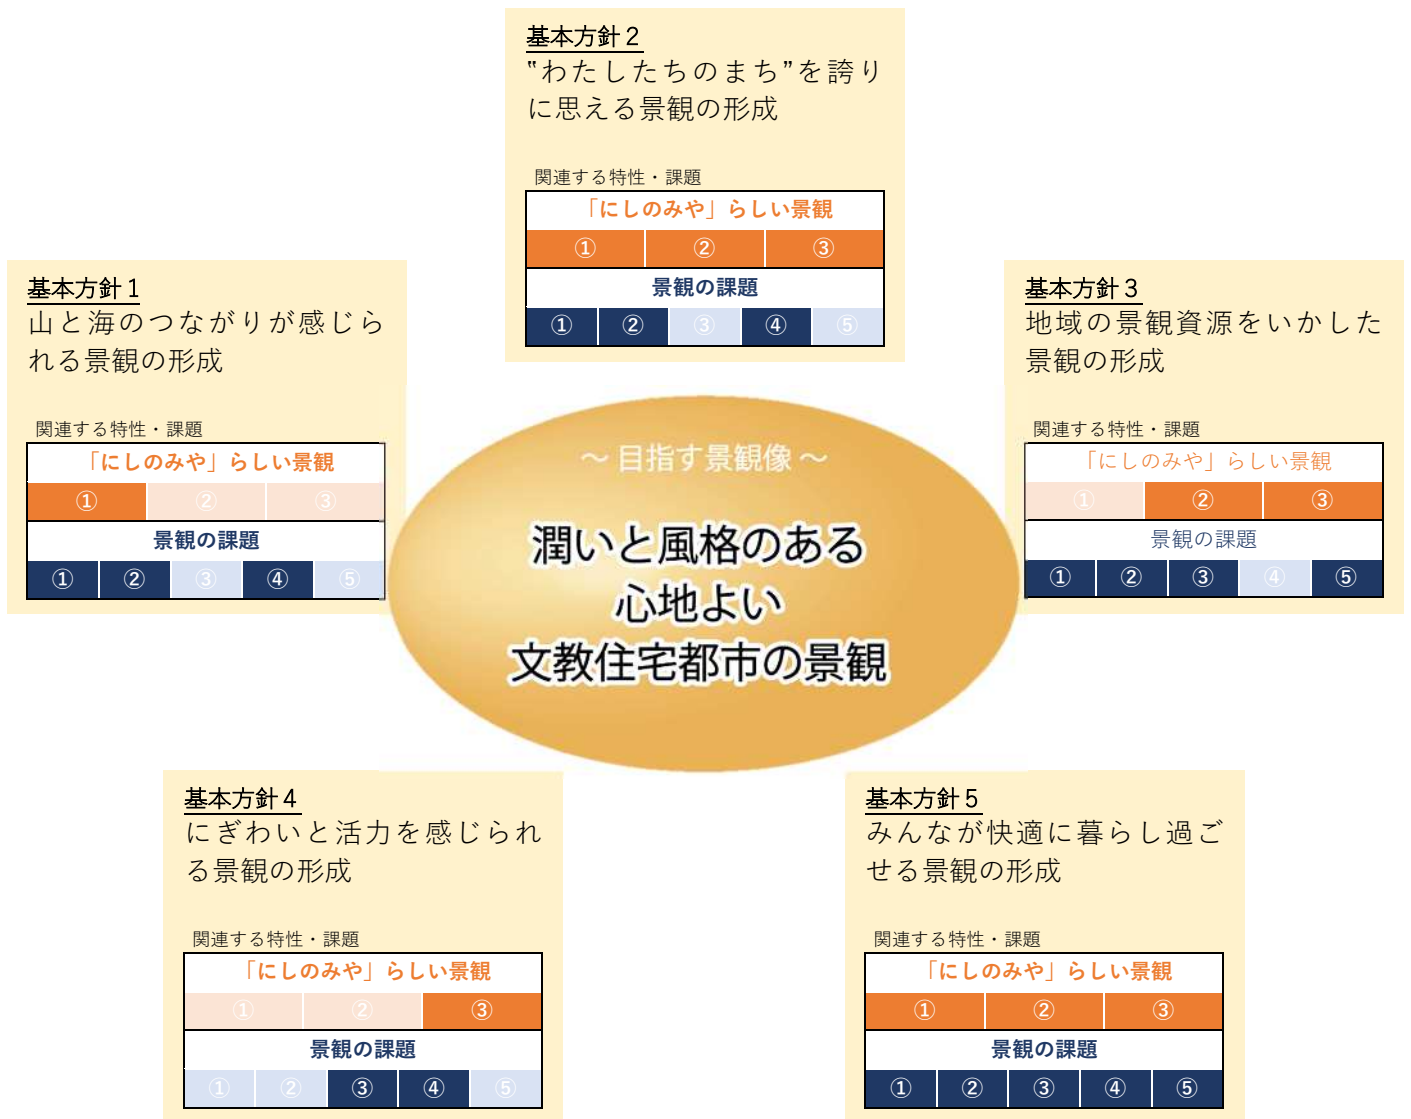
基本方針２
"わたしたちのまち"を誇りに思える景観の形成

関連する特性・課題

| 「にしのみや」らしい景観 | | | | |
|---|---|---|---|---|
| ① | ② | ③ | | |
| 景観の課題 | | | | |
| ① | ② | ③ | ④ | ⑤ |

基本方針１
山と海のつながりが感じられる景観の形成

関連する特性・課題

| 「にしのみや」らしい景観 | | | | |
|---|---|---|---|---|
| ① | ② | ③ | | |
| 景観の課題 | | | | |
| ① | ② | ③ | ④ | ⑤ |

基本方針３
地域の景観資源をいかした景観の形成

関連する特性・課題

| 「にしのみや」らしい景観 | | | | |
|---|---|---|---|---|
| ① | ② | ③ | | |
| 景観の課題 | | | | |
| ① | ② | ③ | ④ | ⑤ |

～目指す景観像～
潤いと風格のある
心地よい
文教住宅都市の景観

基本方針４
にぎわいと活力を感じられる景観の形成

関連する特性・課題

| 「にしのみや」らしい景観 | | | | |
|---|---|---|---|---|
| ① | ② | ③ | | |
| 景観の課題 | | | | |
| ① | ② | ③ | ④ | ⑤ |

基本方針５
みんなが快適に暮らし過ごせる景観の形成

関連する特性・課題

| 「にしのみや」らしい景観 | | | | |
|---|---|---|---|---|
| ① | ② | ③ | | |
| 景観の課題 | | | | |
| ① | ② | ③ | ④ | ⑤ |